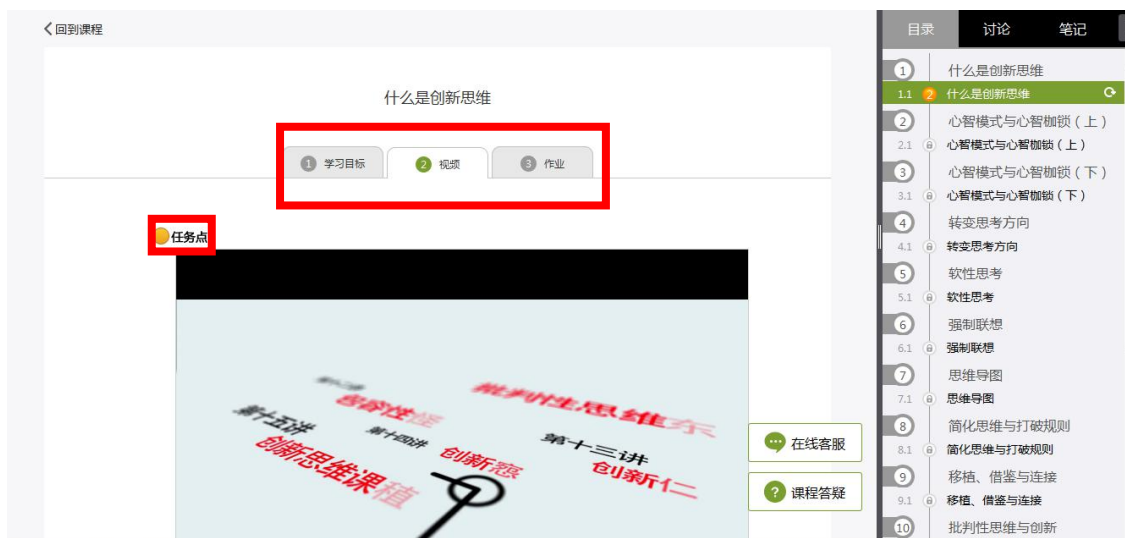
回到课程

什么是创新思维

1 学习目标　2 视频　3 作业

任务点

第十五讲　批判性思维东
创新思维课
第十四讲　创新意
第十三讲　创新仁

在线客服
课程答疑

目录　讨论　笔记

1 什么是创新思维
1.1 2 什么是创新思维
2 心智模式与心智枷锁（上）
2.1 心智模式与心智枷锁（上）
3 心智模式与心智枷锁（下）
3.1 心智模式与心智枷锁（下）
4 转变思考方向
4.1 转变思考方向
5 软性思考
5.1 软性思考
6 强制联想
6.1 强制联想
7 思维导图
7.1 思维导图
8 简化思维与打破规则
8.1 简化思维与打破规则
9 移植、借鉴与连接
9.1 移植、借鉴与连接
10 批判性思维与创新